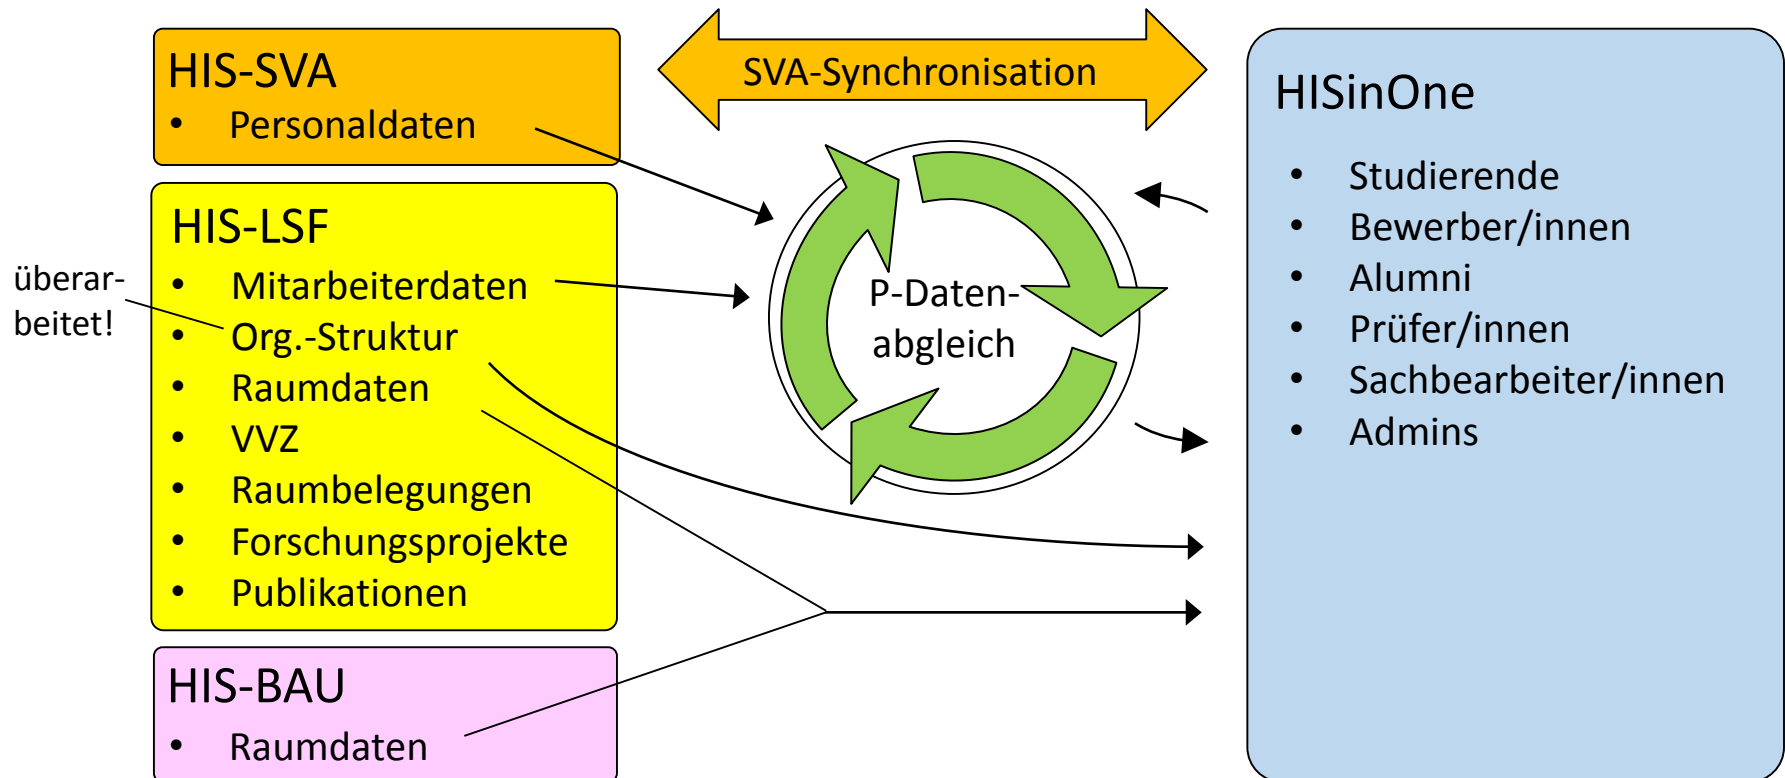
HIS-SVA
- Personaldaten

SVA-Synchronisation

HISinOne
- Studierende
- Bewerber/innen
- Alumni
- Prüfer/innen
- Sachbearbeiter/innen
- Admins

HIS-LSF
- Mitarbeiterdaten
- Org.-Struktur
- Raumdaten
- VVZ
- Raumbelegungen
- Forschungsprojekte
- Publikationen

überarbeitet!

P-Datenabgleich

HIS-BAU
- Raumdaten